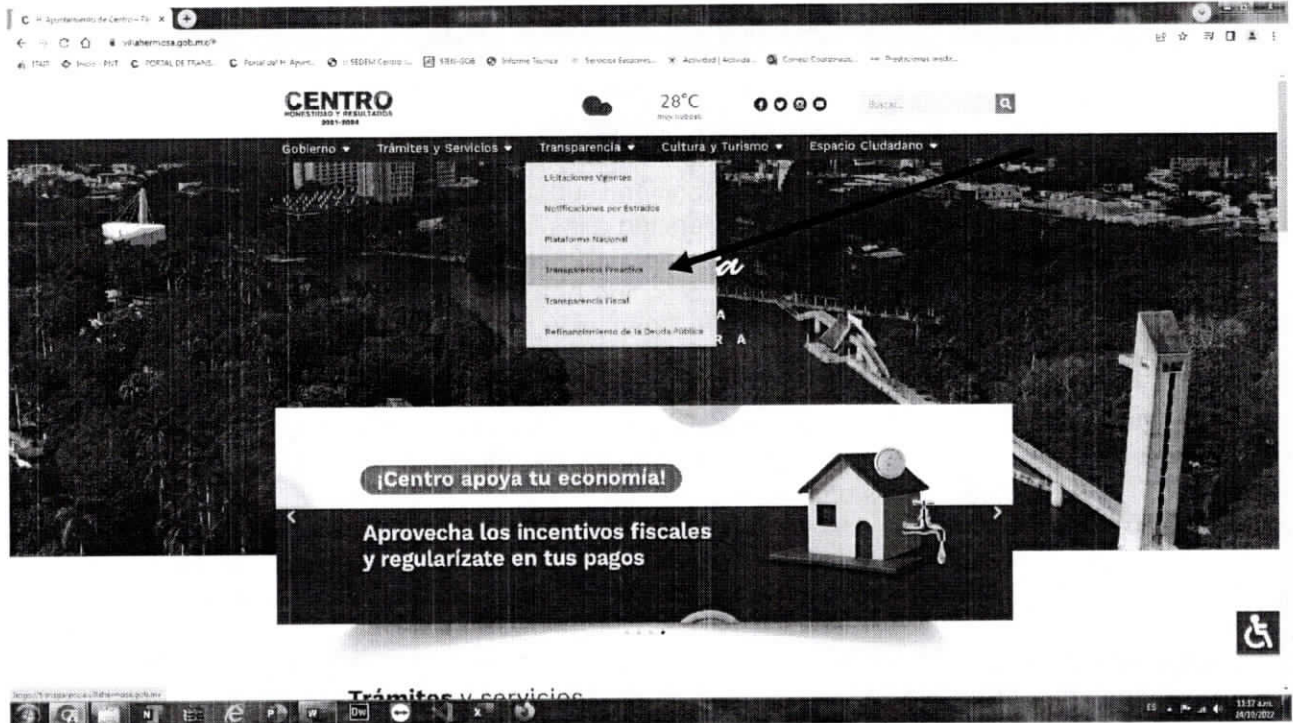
H. Ayuntamiento de Centro - Tr... ×

villahermosa.gob.mx/#

ITAIP | Inicio - PNT | PORTAL DE TRANS... | Portal del H. Ayunt... | SEDEM Centro | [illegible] | Informe Tecnico | Servicios Estatales | Actividad | Activida... | Correo: Cuentas... | Prestaciones medic...

CENTRO
HONESTIDAD Y RESULTADOS
2021-2024

28°C
muy nuboso

Buscar...

Gobierno ▾ Trámites y Servicios ▾ Transparencia ▾ Cultura y Turismo ▾ Espacio Ciudadano ▾

Licitaciones Vigentes
Notificaciones por Estrados
Plataforma Nacional
Transparencia Proactiva
Transparencia Fiscal
Refinanciamiento de la Deuda Pública

¡Centro apoya tu economía!

Aprovecha los incentivos fiscales y regularízate en tus pagos

Trámites y servicios

https://transparencia.villahermosa.gob.mx

11:37 a.m.
24/10/2022